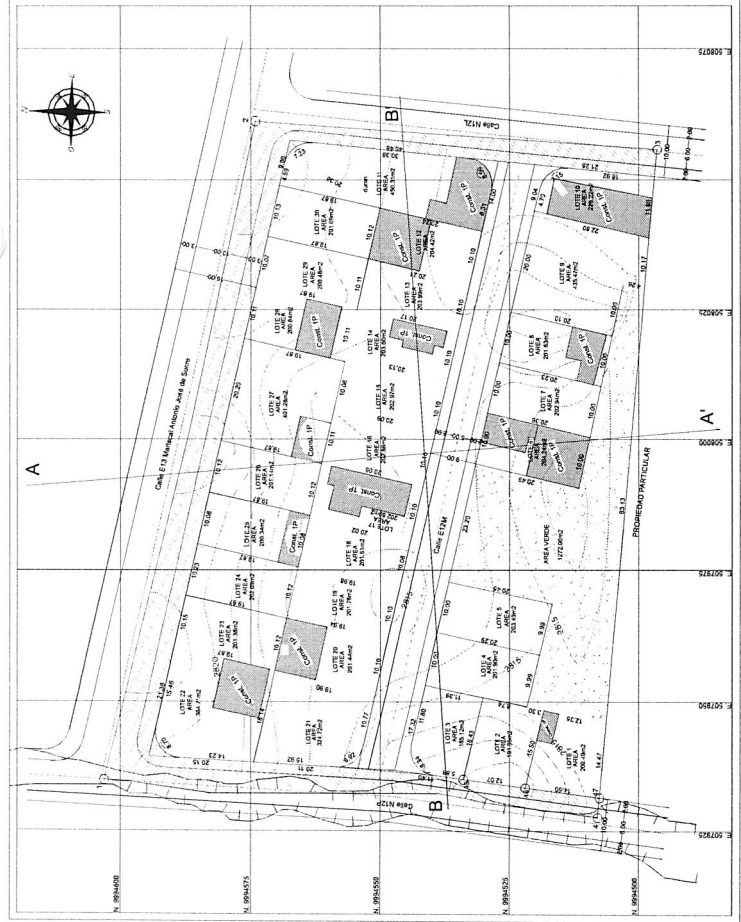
N. 9994600
N. 9994575
N. 9994550
N. 9994525
N. 9994500

E. 508075
E. 508025
E. 508000
E. 507975
E. 507950
E. 507925

A
A'
B
B'

Calle E13 Mariscal Antonio José de Sucre
Calle E12M
Calle N12L
Calle N12P
PROPIEDAD PARTICULAR

LOTE 30 AREA 201.05m2
LOTE 29 AREA 200.48m2
LOTE 28 AREA 200.60m2
LOTE 27 AREA 401.26m2
LOTE 26 AREA 201.11m2
LOTE 25 AREA 200.54m2
LOTE 24 AREA 201.00m2
LOTE 23 AREA 201.38m2
LOTE 22 AREA 304.71m2
LOTE 21 AREA 321.72m2
LOTE 20 AREA 201.44m2
LOTE 19 AREA 201.78m2
LOTE 18 AREA 201.51m2
LOTE 17
LOTE 16 AREA
LOTE 15 AREA 202.31m2
LOTE 14 AREA 201.90m2
LOTE 13 AREA 203.99m2
LOTE 12 AREA 204.47m2
LOTE 11 AREA 450.31m2
LOTE 10 AREA 229.73m2
LOTE 9 AREA 435.47m2
LOTE 8 AREA 201.63m2
LOTE 7 AREA 202.34m2
LOTE 6 AREA 204.34m2
LOTE 5 AREA 203.45m2
LOTE 4 AREA 201.90m2
LOTE 3 AREA 185.13m2
LOTE 2 AREA 191.59m2
LOTE 1 AREA 206.05m2
AREA VERDE 1272.06m2

Const. 1P
Const. 1P
Const. 1P
Const. 1P
Const. 1P
Const. 1P
Const. 1P
Const. 1P
Const. 1P
Const. 1P
Const. 1P
Const. 1P

1
2
3
4

10.00
6.00
10.00
83.13
30.38
21.35
18.92
13.87
22.60
20.00
20.13
19.00
10.17
10.00
20.45
23.25
20.12
10.12
10.13
10.11
10.10
10.19
10.10
10.08
10.06
10.04
10.23
10.15
15.46
21.38
14.23
20.15
15.92
8.92
17.32
11.60
12.07
14.67
15.50
12.35
9.99
9.99
10.00
20.25
20.26
19.96
19.87
19.81
19.91
19.67
19.80
19.87
20.04
20.00
20.02
20.13
20.17
8.21
14.00
9.64
4.73
7.25
12.32